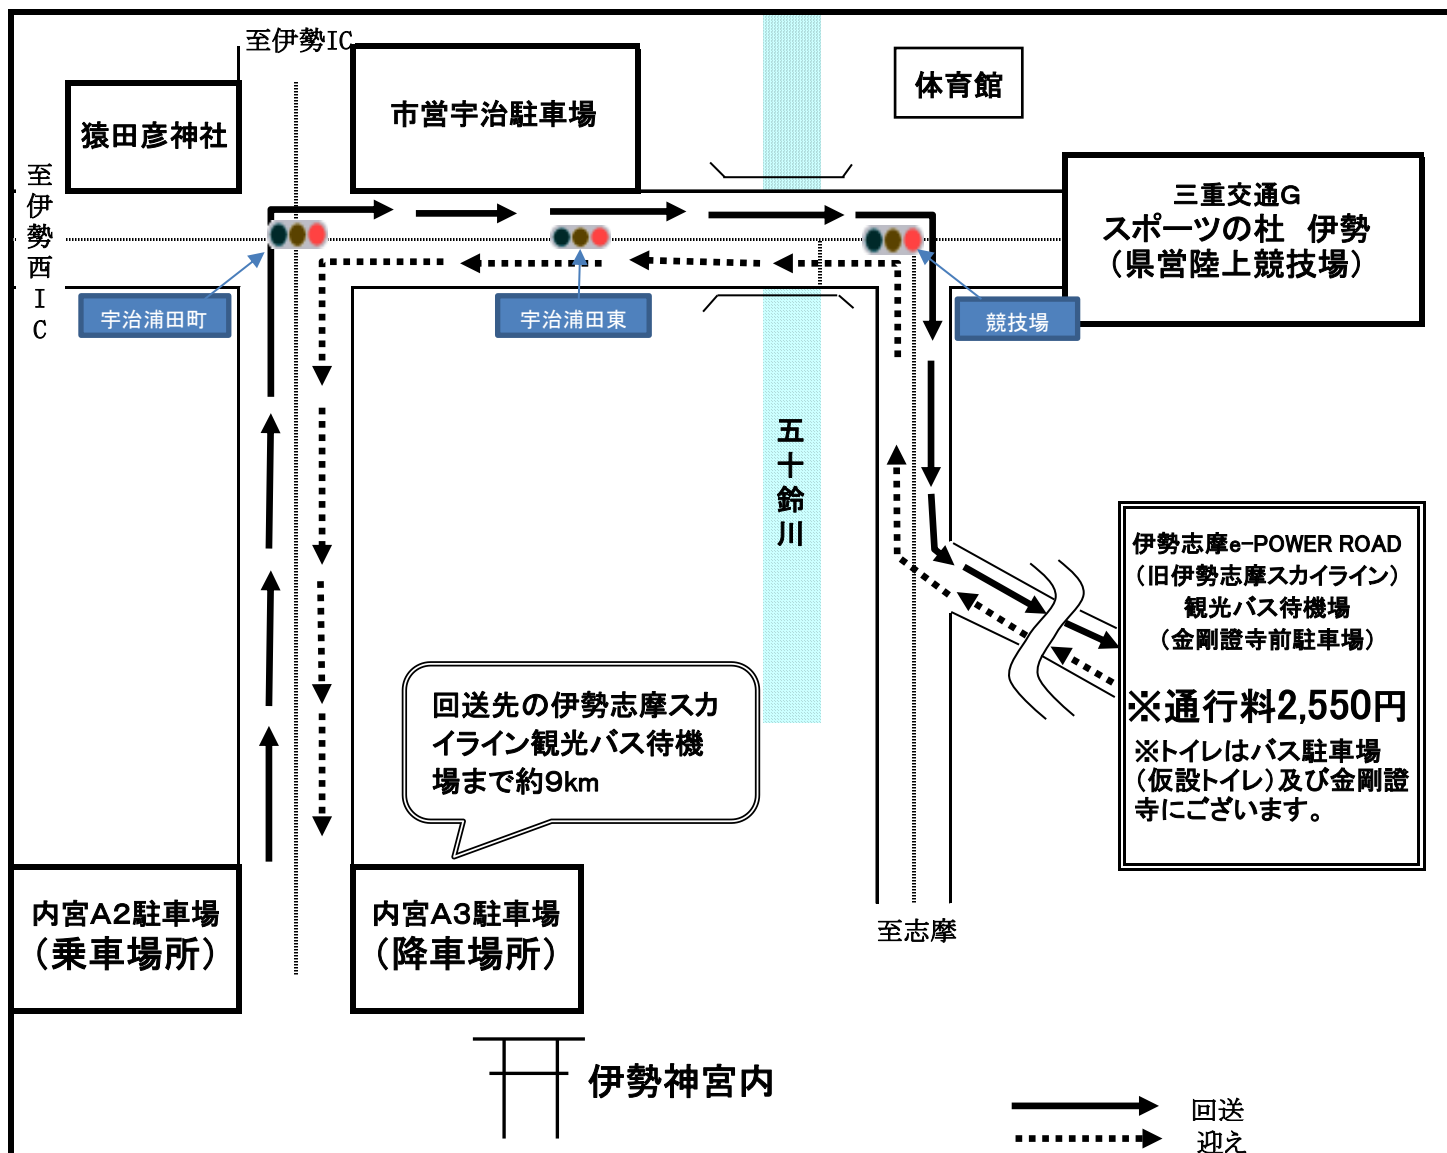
至伊勢IC

猿田彦神社

市営宇治駐車場

体育館

三重交通G
スポーツの杜 伊勢
(県営陸上競技場)

至伊勢西IC

宇治浦田町

宇治浦田東

競技場

五十鈴川

伊勢志摩e-POWER ROAD
(旧伊勢志摩スカイライン)
観光バス待機場
(金剛證寺前駐車場)

※通行料2,550円

※トイレはバス駐車場(仮設トイレ)及び金剛證寺にございます。

回送先の伊勢志摩スカイライン観光バス待機場まで約9km

内宮A2駐車場
(乗車場所)

内宮A3駐車場
(降車場所)

至志摩

伊勢神宮内

回送

迎え